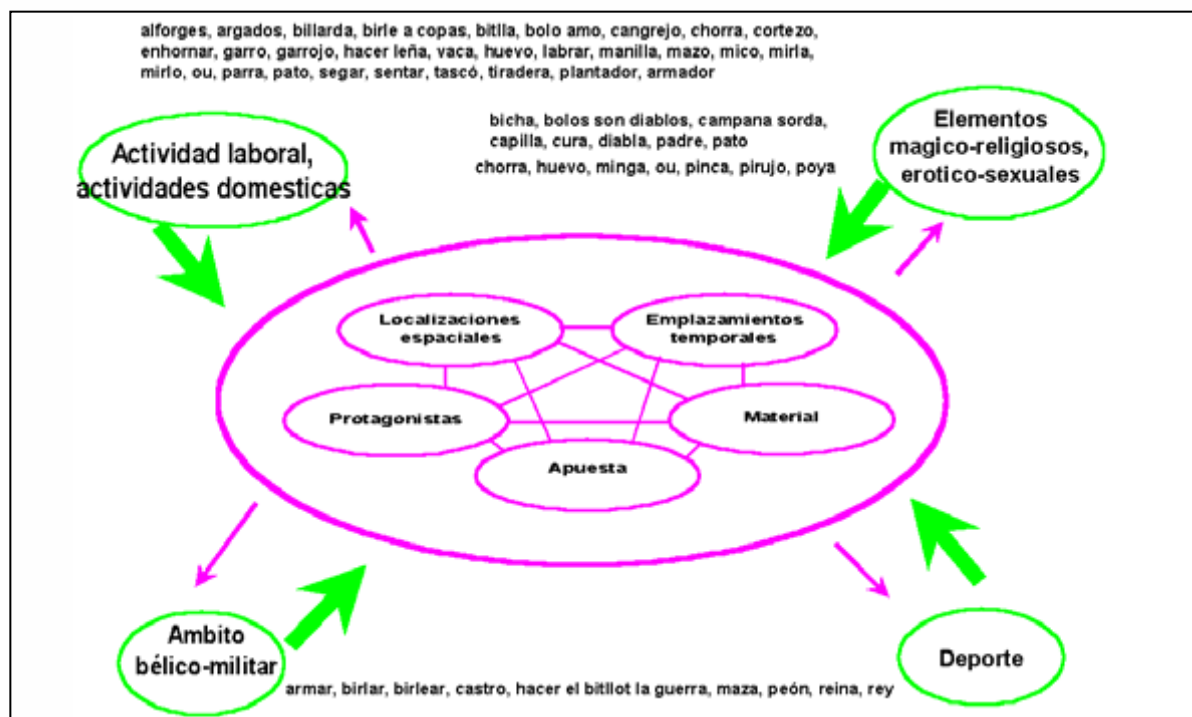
alforges, argados, billarda, birle a copas, bitila, bolo amo, cangrejo, chorra, cortezo, enhornar, garro, garrojo, hacer leña, vaca, huevo, labrar, manilla, mazo, mico, mirla, mirlo, ou, parra, pato, segar, sentar, tascó, tiradera, plantador, armador

bicha, bolos son diablos, campana sorda, capilla, cura, diabla, padre, pato
chorra, huevo, minga, ou, pinca, pirujo, poya

Actividad laboral, actividades domesticas

Elementos magico-religiosos, erotico-sexuales

Localizaciones espaciales

Emplazamientos temporales

Protagonistas

Material

Apuesta

Ambito bélico-militar

Deporte

armar, birlar, birlear, castro, hacer el bitilot la guerra, maza, peón, reina, rey